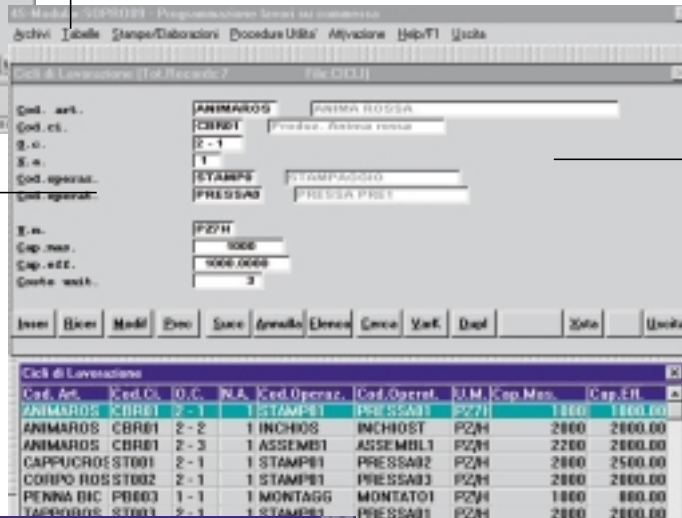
45-Modulo SOPRO09 - Programmazione lavori su commessa

Archivi Tabelle Stampe/Elaborazioni Procedure Utilita' Attivazione Help/F1 Uscita

Cicli di Lavorazione (Tot.Records:7 File:CICLI)

Cod. art. ANIMAROS ANIMA ROSSA
Cod.ci. CBR01 Produz. Anima rossa
O.c. 2 - 1
N.a. 1
Cod.operaz. STAMP01 STAMPAGGIO
Cod.operat. PRESSA01 PRESSA PRE1

U.m. PZ/H
Cap.max. 1000
Cap.eff. 1000.0000
Costo unit. 3

Inser Ricer Modif Prec Succ Annulla Elenco Cerca VarX Dupl Xote Uscita

Cicli di Lavorazione

| Cod. Art. | Cod.Ci. | O.C. | N.A. | Cod.Operaz. | Cod.Operat. | U.M. | Cap.Max. | Cap.Eff. |
|---|---|---|---|---|---|---|---|---|
| ANIMAROS | CBR01 | 2 - 1 | 1 | STAMP01 | PRESSA01 | PZ/H | 1000 | 1000.00 |
| ANIMAROS | CBR01 | 2 - 2 | 1 | INCHIOS | INCHIOST | PZ/H | 2000 | 2000.00 |
| ANIMAROS | CBR01 | 2 - 3 | 1 | ASSEMB1 | ASSEMBL1 | PZ/H | 2200 | 2200.00 |
| CAPPUCROS | ST001 | 2 - 1 | 1 | STAMP01 | PRESSA02 | PZ/H | 2000 | 2500.00 |
| CORPO ROS | ST002 | 2 - 1 | 1 | STAMP01 | PRESSA03 | PZ/H | 2000 | 2000.00 |
| PENNA BIC | PB003 | 1 - 1 | 1 | MONTAGG | MONTATO1 | PZ/H | 1000 | 800.00 |
| TAPPOROS | ST003 | 2 - 1 | 1 | STAMP01 | PRESSA01 | PZ/H | 2000 | 2000.00 |